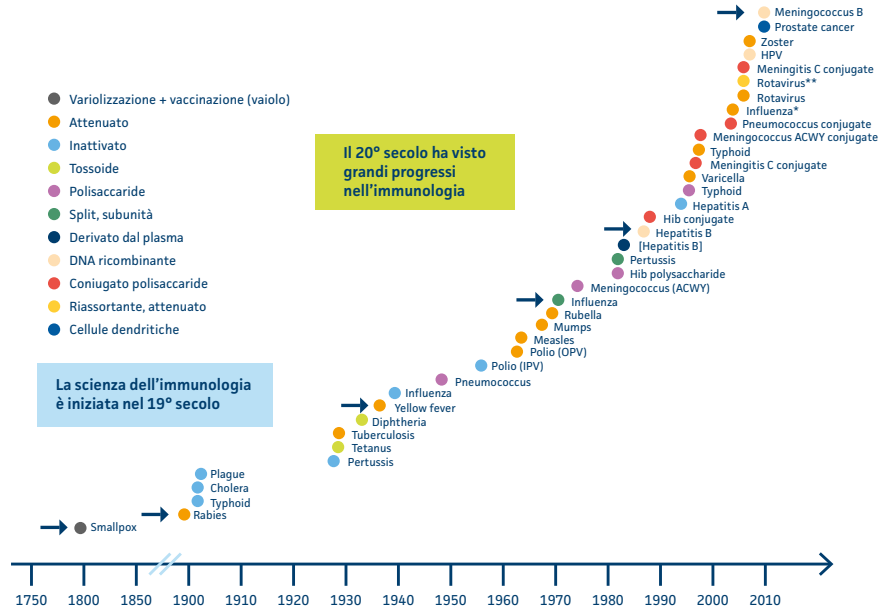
Variolizzazione + vaccinazione (vaiolo)
Attenuato
Inattivato
Tossoide
Polisaccaride
Split, subunità
Derivato dal plasma
DNA ricombinante
Coniugato polisaccaride
Riassortante, attenuato
Cellule dendritiche

Il 20° secolo ha visto grandi progressi nell'immunologia

La scienza dell'immunologia è iniziata nel 19° secolo

Meningococcus B
Prostate cancer
Zoster
HPV
Meningitis C conjugate
Rotavirus**
Rotavirus
Influenza*
Pneumococcus conjugate
Meningococcus ACWY conjugate
Typhoid
Meningitis C conjugate
Varicella
Typhoid
Hepatitis A
Hib conjugate
Hepatitis B
[Hepatitis B]
Pertussis
Hib polysaccharide
Meningococcus (ACWY)
Influenza
Rubella
Mumps
Measles
Polio (OPV)
Polio (IPV)
Pneumococcus
Influenza
Yellow fever
Diphtheria
Tuberculosis
Tetanus
Pertussis
Plague
Cholera
Typhoid
Rabies
Smallpox

1750 1800 1850 1900 1910 1920 1930 1940 1950 1960 1970 1980 1990 2000 2010